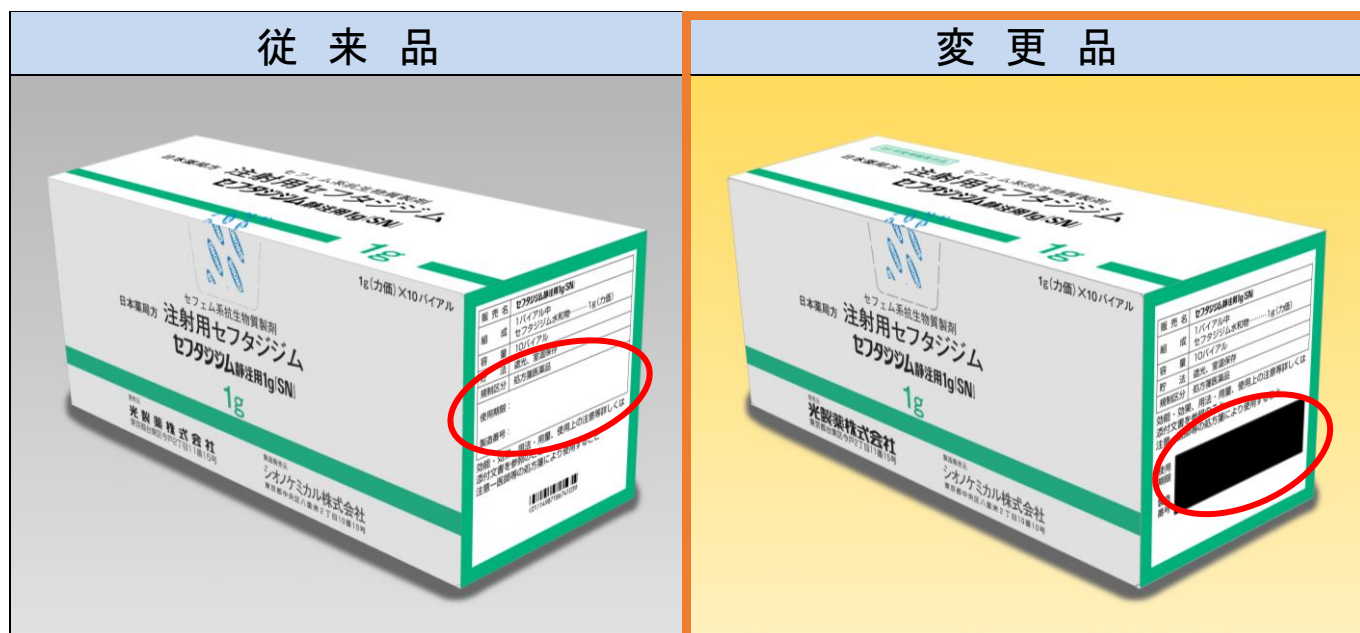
| 従来品 | 変更品 |
|---|---|

日本薬局方 注射用セフタジジム
セフェム系抗生物質製剤
セフタジジム静注用1g「SN」
1g
1g(力価)×10バイアル
日本薬局方 セフェム系抗生物質製剤
注射用セフタジジム
セフタジジム静注用1g「SN」
1g
販売元
光製薬株式会社
東京都台東区今戸2丁目11番15号
製造販売元
シオノケミカル株式会社
東京都中央区八重洲2丁目10番10号

| 販売名 | セフタジジム静注用1g「SN」 |
|---|---|
| 組成 | 1バイアル中 セフタジジム水和物……1g(力価) |
| 容量 | 10バイアル |
| 貯法 | 遮光、室温保存 |
| 規制区分 | 処方箋医薬品 |

使用期限:
製造番号:
効能・効果、用法・用量、使用上の注意等詳しくは添付文書を参照のこと。
注意－医師等の処方箋により使用すること。

日本薬局方 注射用セフタジジム
セフタジジム静注用1g「SN」
1g
1g(力価)×10バイアル
日本薬局方 セフェム系抗生物質製剤
注射用セフタジジム
セフタジジム静注用1g「SN」
1g
光製薬株式会社
東京都台東区今戸2丁目11番15号
製造販売元
シオノケミカル株式会社
東京都中央区八重洲2丁目10番10号

| 販売名 | セフタジジム静注用1g「SN」 |
|---|---|
| 組成 | 1バイアル中 セフタジジム水和物……1g(力価) |
| 容量 | 10バイアル |
| 貯法 | 遮光、室温保存 |
| 規制区分 | 処方箋医薬品 |

効能・効果、用法・用量、使用上の注意等詳しくは添付文書を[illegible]
注意－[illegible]の処方箋により使用すること。
使用期限
製造番号